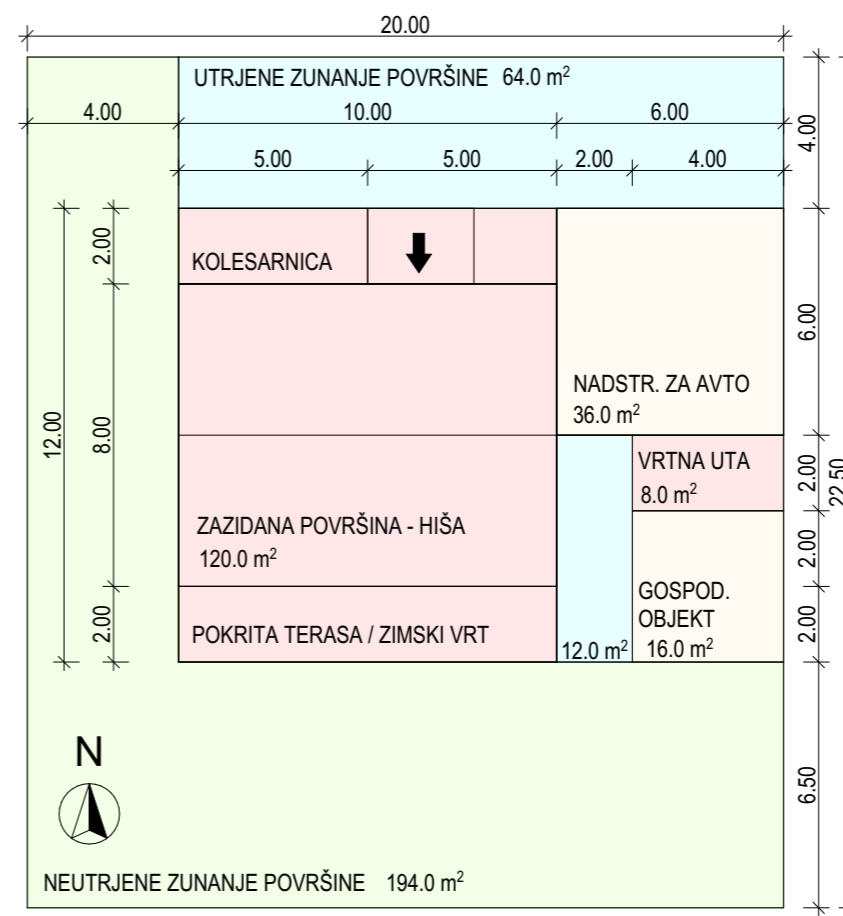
20.00

UTRJENE ZUNANJE POVRŠINE 64.0 m$^2$

4.00 10.00 6.00

5.00 5.00 2.00 4.00

4.00

2.00

KOLESARNICA

6.00

NADSTR. ZA AVTO 36.0 m$^2$

12.00 8.00

VRTNA UTA 8.0 m$^2$

2.00

22.50

ZAZIDANA POVRŠINA - HIŠA 120.0 m$^2$

2.00

GOSPOD. OBJEKT 16.0 m$^2$

2.00

2.00

POKRITA TERASA / ZIMSKI VRT

12.0 m$^2$

N

6.50

NEUTRJENE ZUNANJE POVRŠINE 194.0 m$^2$